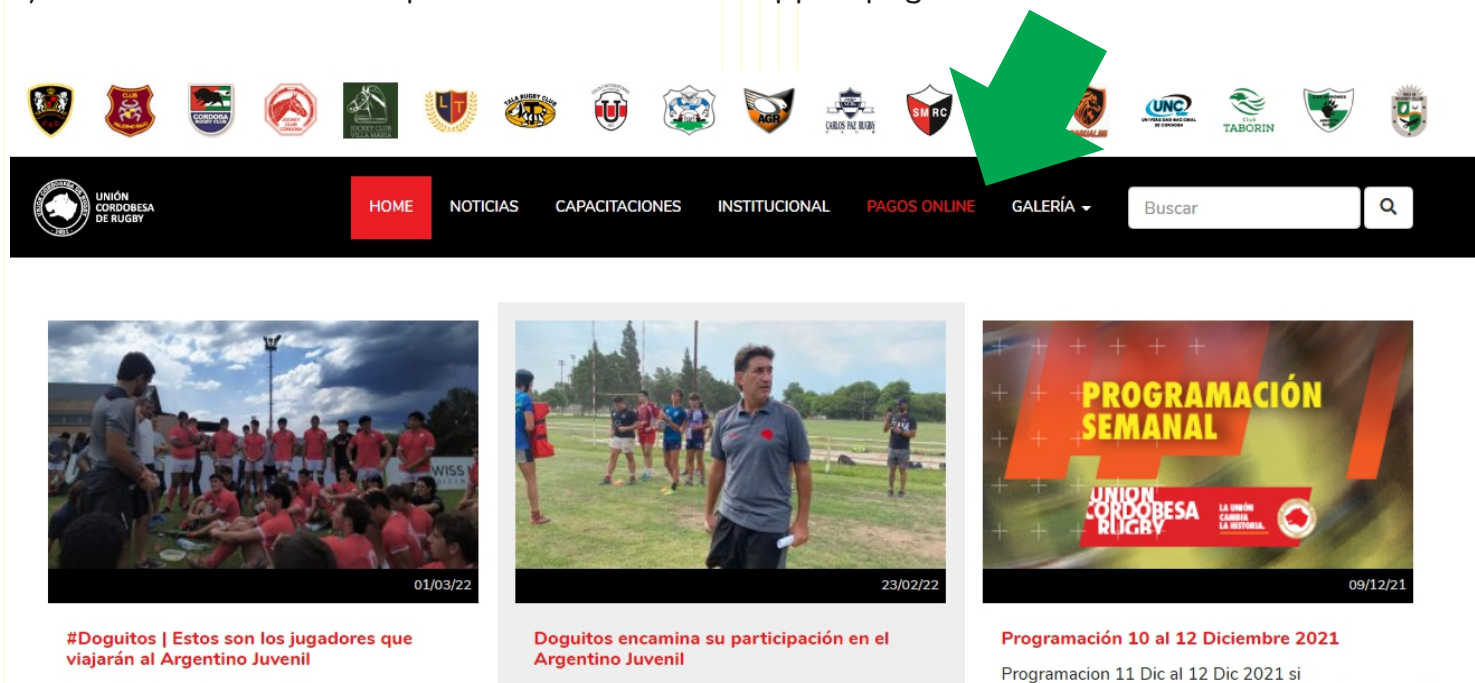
UNIÓN CORDOBESA DE RUGBY

HOME NOTICIAS CAPACITACIONES INSTITUCIONAL PAGOS ONLINE GALERÍA

Buscar

01/03/22

#Doguitos | Estos son los jugadores que viajarán al Argentino Juvenil

23/02/22

Doguitos encamina su participación en el Argentino Juvenil

PROGRAMACIÓN SEMANAL

UNION CORDOBESA RUGBY

LA UNIÓN CAMBIA LA HISTORIA.

09/12/21

Programación 10 al 12 Diciembre 2021

Programacion 11 Dic al 12 Dic 2021 si